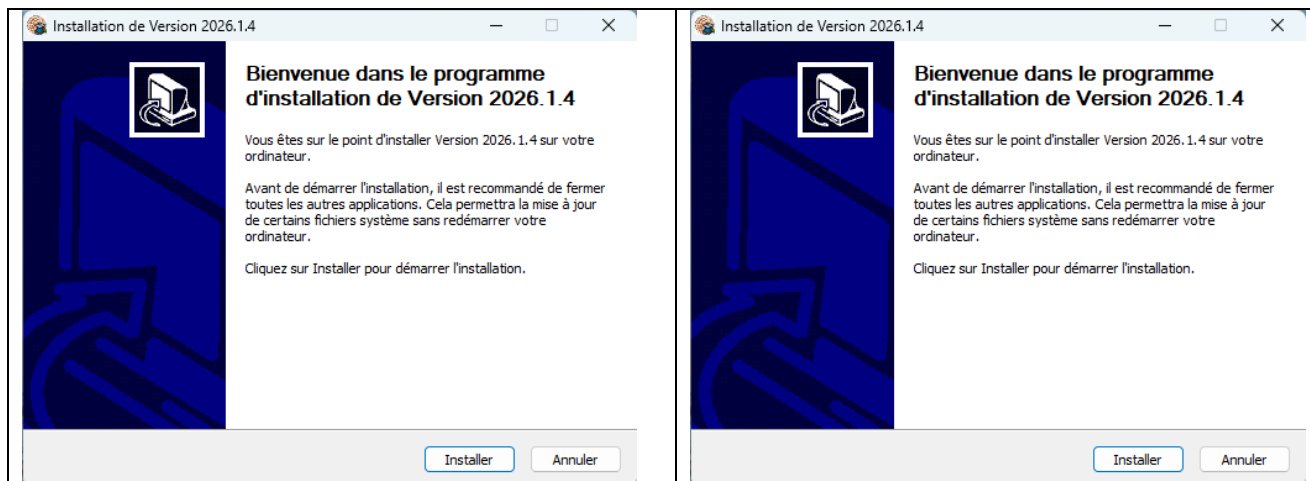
Installation de Version 2026.1.4

Bienvenue dans le programme d'installation de Version 2026.1.4

Vous êtes sur le point d'installer Version 2026.1.4 sur votre ordinateur.

Avant de démarrer l'installation, il est recommandé de fermer toutes les autres applications. Cela permettra la mise à jour de certains fichiers système sans redémarrer votre ordinateur.

Cliquez sur Installer pour démarrer l'installation.

Installer | Annuler

Installation de Version 2026.1.4

Bienvenue dans le programme d'installation de Version 2026.1.4

Vous êtes sur le point d'installer Version 2026.1.4 sur votre ordinateur.

Avant de démarrer l'installation, il est recommandé de fermer toutes les autres applications. Cela permettra la mise à jour de certains fichiers système sans redémarrer votre ordinateur.

Cliquez sur Installer pour démarrer l'installation.

Installer | Annuler